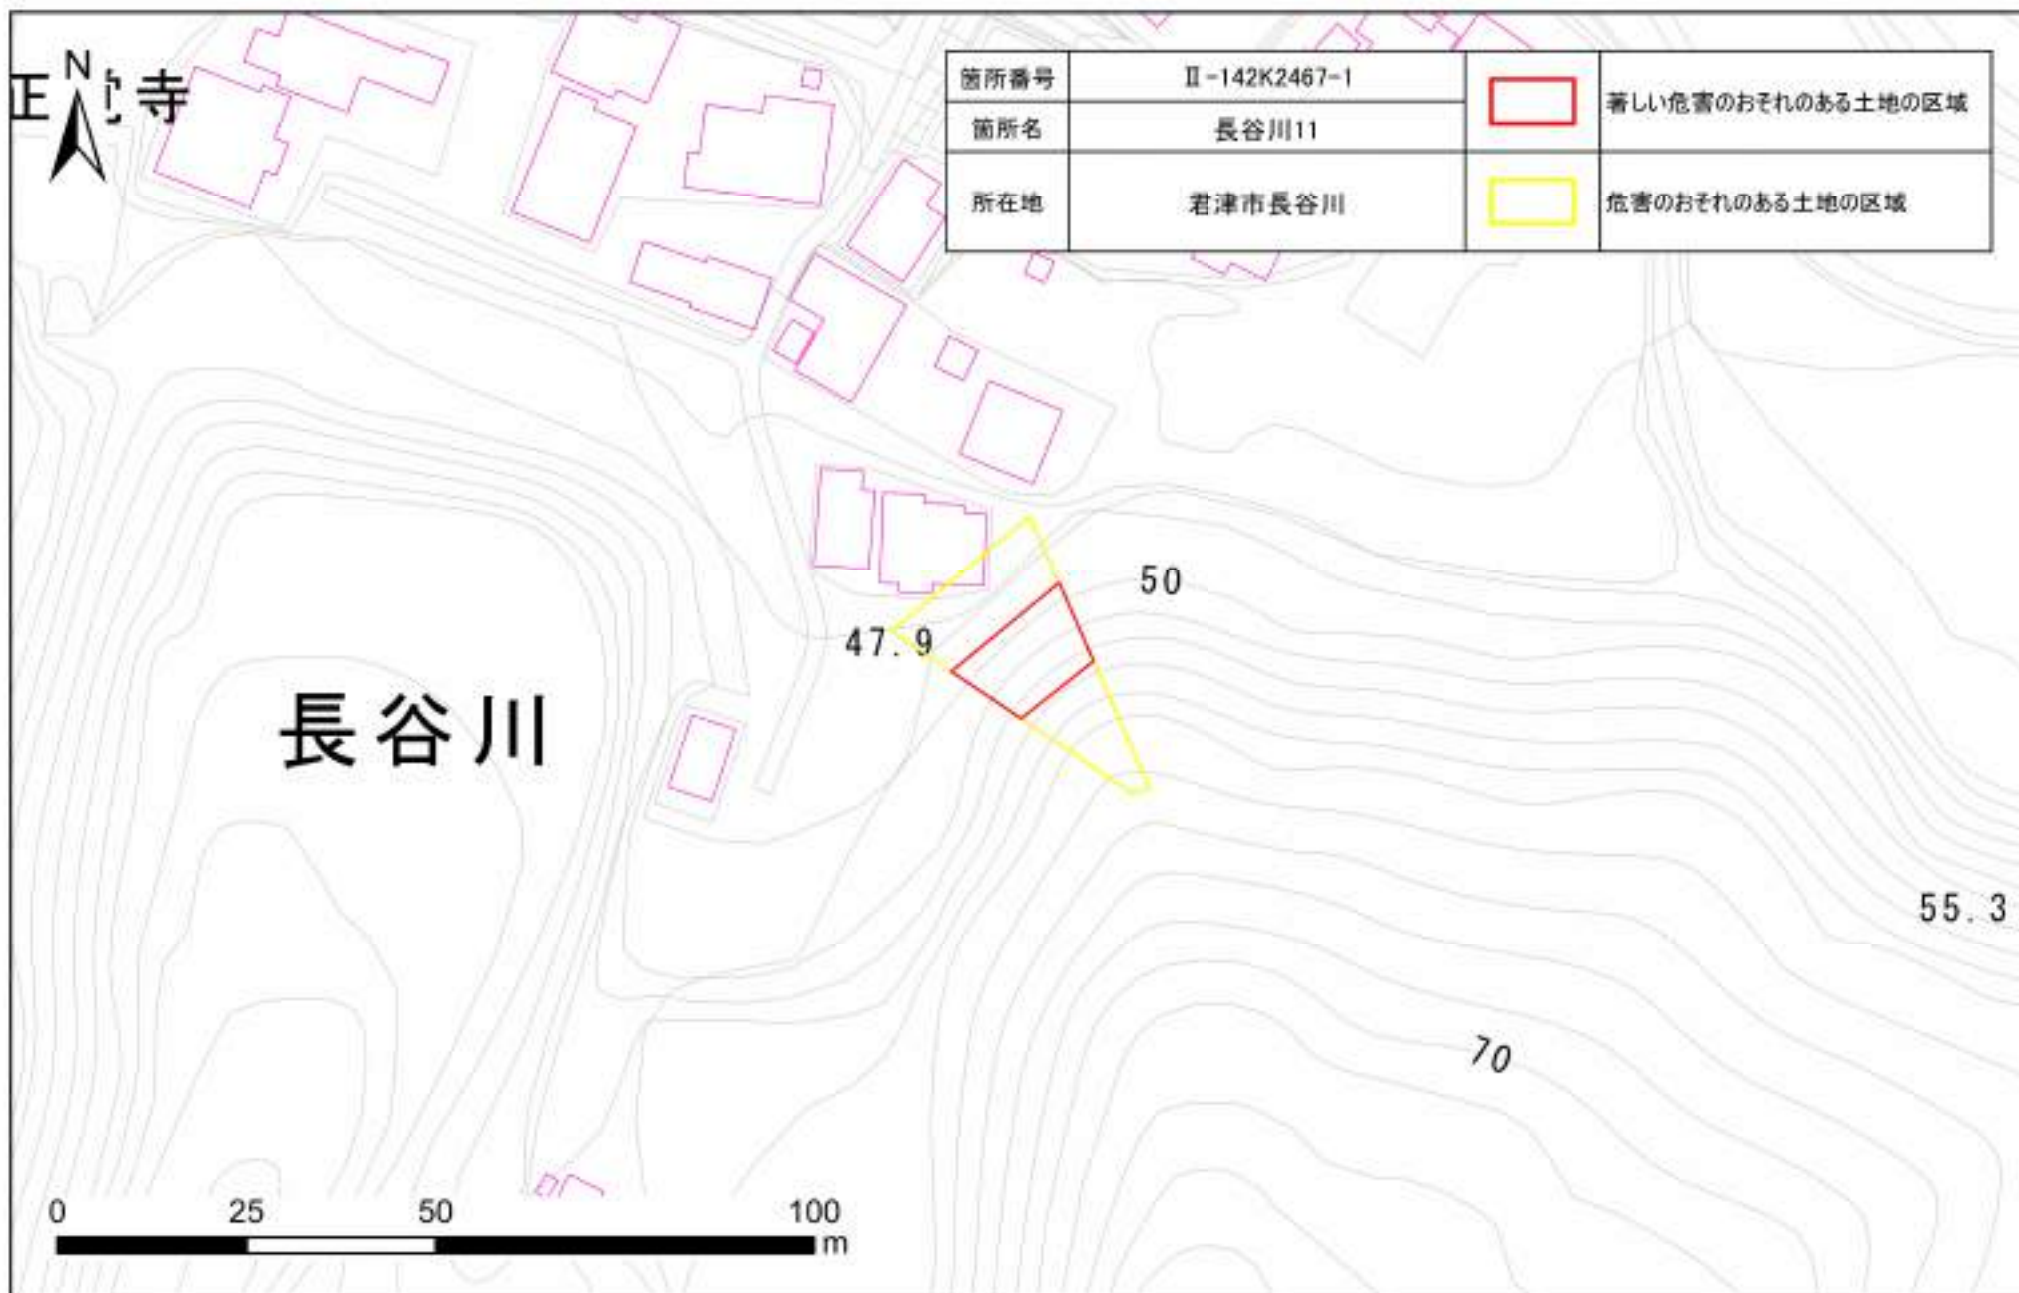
正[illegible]寺

N

| 箇所番号 | Ⅱ-142K2467-1 | | 著しい危害のおそれのある土地の区域 |
|---|---|---|---|
| 箇所名 | 長谷川11 | | |
| 所在地 | 君津市長谷川 | | 危害のおそれのある土地の区域 |

50

47.9

長谷川

55.3

70

0 25 50 100 m